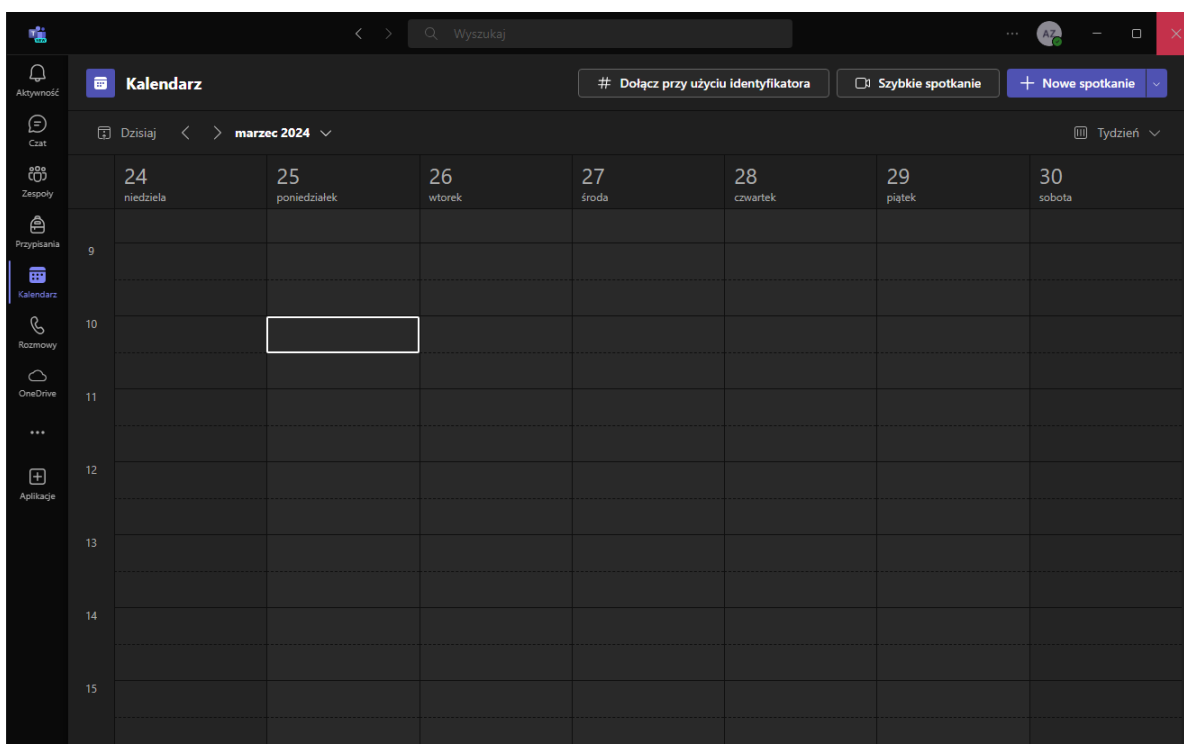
Wyszukaj

AZ

Aktywność
Czat
Zespoły
Przypisania
Kalendarz
Rozmowy
OneDrive
...
Aplikacje

Kalendarz

# Dołącz przy użyciu identyfikatora
Szybkie spotkanie
+ Nowe spotkanie

Dzisiaj
marzec 2024
Tydzień

| | 24 niedziela | 25 poniedziałek | 26 wtorek | 27 środa | 28 czwartek | 29 piątek | 30 sobota |
|---|---|---|---|---|---|---|---|
| 9 | | | | | | | |
| 10 | | | | | | | |
| 11 | | | | | | | |
| 12 | | | | | | | |
| 13 | | | | | | | |
| 14 | | | | | | | |
| 15 | | | | | | | |